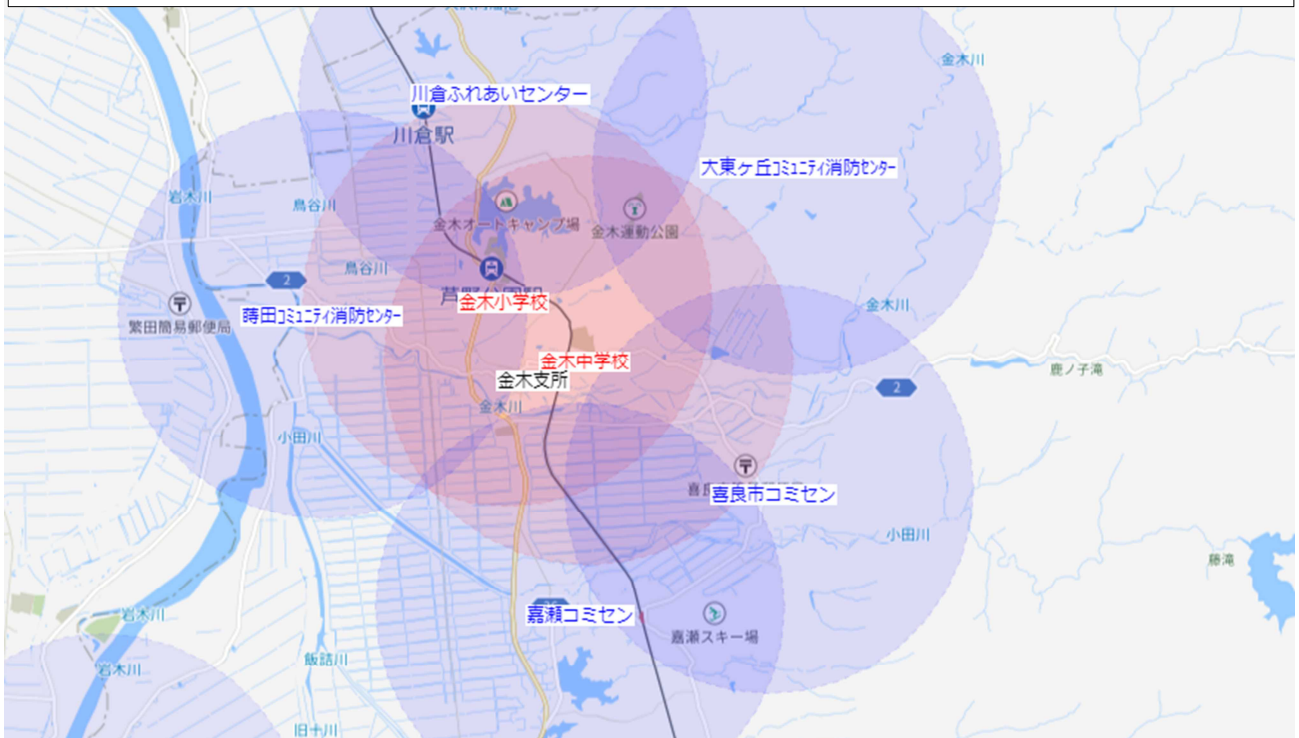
金木川
川倉ふれあいセンター
川倉駅
大東ヶ丘ｺﾐｭﾆﾃｨ消防ｾﾝﾀｰ
岩木川
鳥谷川
金木オートキャンプ場
金木運動公園
2
鳥谷川
芦野公園駅
金木小学校
金木川
繁田簡易郵便局
晴田ｺﾐｭﾆﾃｨ消防ｾﾝﾀｰ
金木中学校
金木支所
2
鹿ノ子滝
金木川
小田川
喜良市コミセン
小田川
藤滝
岩木川
嘉瀬コミセン
嘉瀬スキー場
岩木川
飯詰川
旧十川